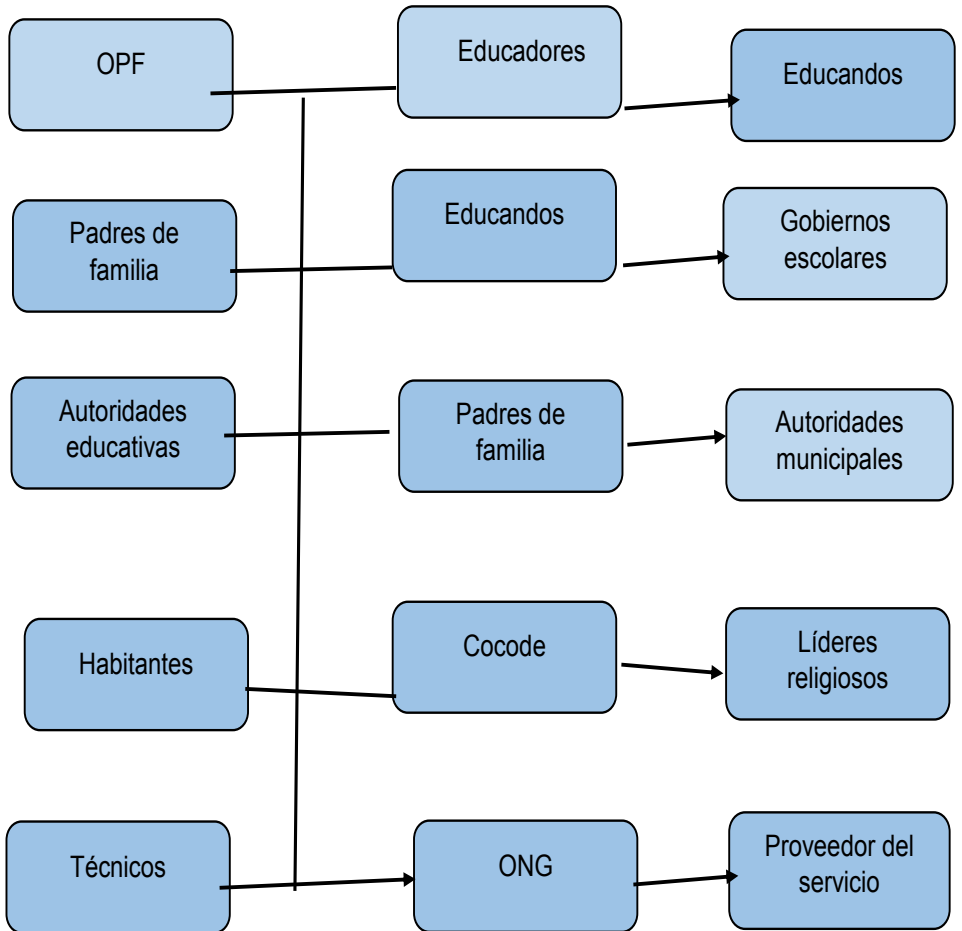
OPF

Educadores

Educandos

Padres de familia

Educandos

Gobiernos escolares

Autoridades educativas

Padres de familia

Autoridades municipales

Habitantes

Cocode

Líderes religiosos

Técnicos

ONG

Proveedor del servicio